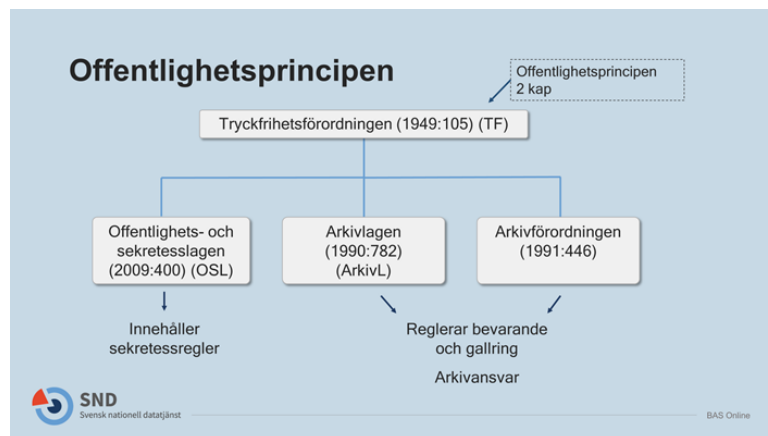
Offentlighetsprincipen

Offentlighetsprincipen 2 kap

Tryckfrihetsförordningen (1949:105) (TF)

Offentlighets- och sekretesslagen (2009:400) (OSL)

Arkivlagen (1990:782) (ArkivL)

Arkivförordningen (1991:446)

Innehåller sekretessregler

Reglerar bevarande och gallring

Arkivansvar

SND
Svensk nationell datatjänst

BAS Online